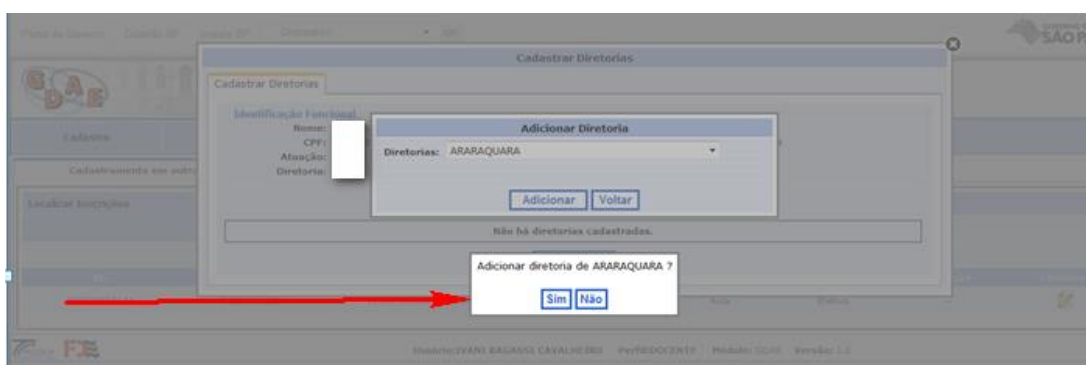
SÃO PAULO

Cadastrar Diretorias

Cadastrar Diretorias

Identificação Funcional
Nome:
CPF:
Atuação:
Diretoria:

Adicionar Diretoria

Diretorias: ARARAQUARA

Adicionar Voltar

Não há diretorias cadastradas.

Adicionar diretoria de ARARAQUARA ?

Sim Não

Cadastro

Cadastramento em outr

Localizar Inscrições

Usuário: IVANI BAGASSI CAVALHEIRO Perfil: DOCENTE Módulo: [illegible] Versão: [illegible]